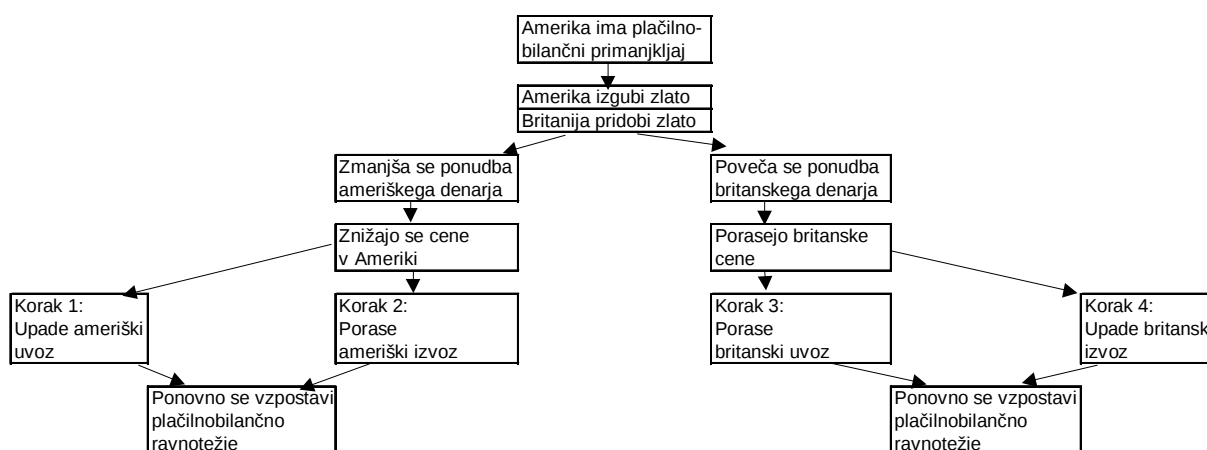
Amerika ima plačilno-bilančni primanjkljaj

Amerika izgubi zlato

Britanija pridobi zlato

Zmanjša se ponudba ameriškega denarja

Poveča se ponudba britanskega denarja

Znižajo se cene v Ameriki

Porasejo britanske cene

Korak 1: Upade ameriški uvoz

Korak 2: Porase ameriški izvoz

Korak 3: Porase britanski uvoz

Korak 4: Upade britansk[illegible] izvoz

Ponovno se vzpostavi plačilnobilančno ravnotežje

Ponovno se vzpostavi plačilnobilančno ravnotežje